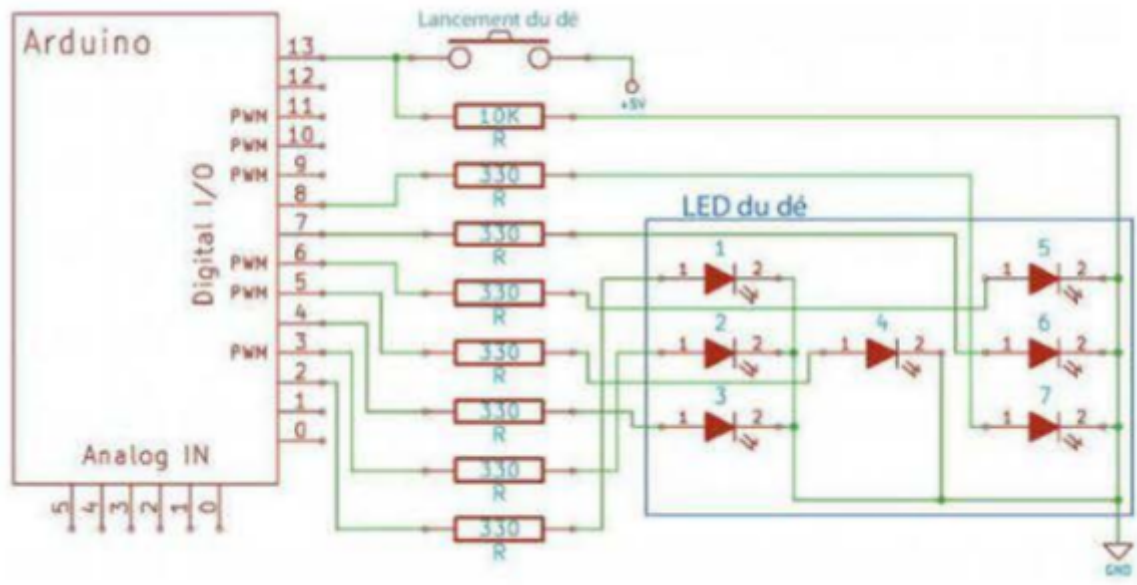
Arduino

Lancement du dé

+5V

13
12
PWM 11
PWM 10
PWM 9
8
7
PWM 6
PWM 5
4
PWM 3
2
1
0

Digital I/O

10K
R
330
R
330
R
330
R
330
R
330
R
330
R
330
R

LED du dé

1
1 2
2
1 2
3
1 2
4
1 2
5
1 2
6
1 2
7
1 2

Analog IN

5 4 3 2 1 0

GND